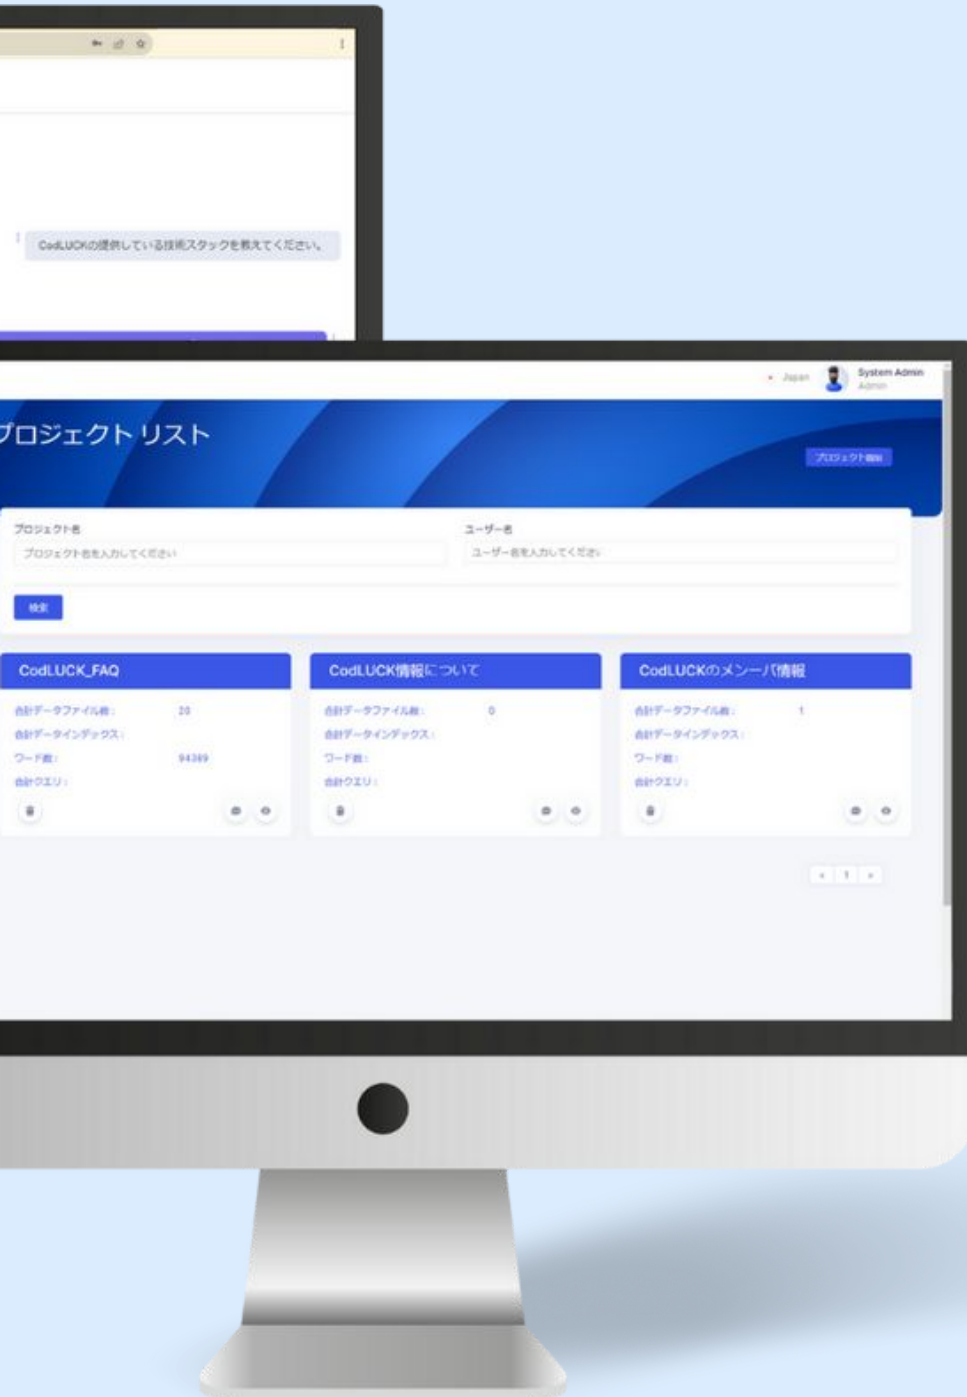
CodLUCKの提供している技術スタックを教えてください。

Japan System Admin Admin

プロジェクト リスト

プロジェクト登録

プロジェクト名
プロジェクト名を入力してください

ユーザー名
ユーザー名を入力してください

検索

CodLUCK_FAQ
合計データファイル数: 20
合計データインデックス:
ワード数: 94389
合計クエリ:

CodLUCK情報について
合計データファイル数: 0
合計データインデックス:
ワード数:
合計クエリ:

CodLUCKのメンバー情報
合計データファイル数: 1
合計データインデックス:
ワード数:
合計クエリ:

‹ 1 ›